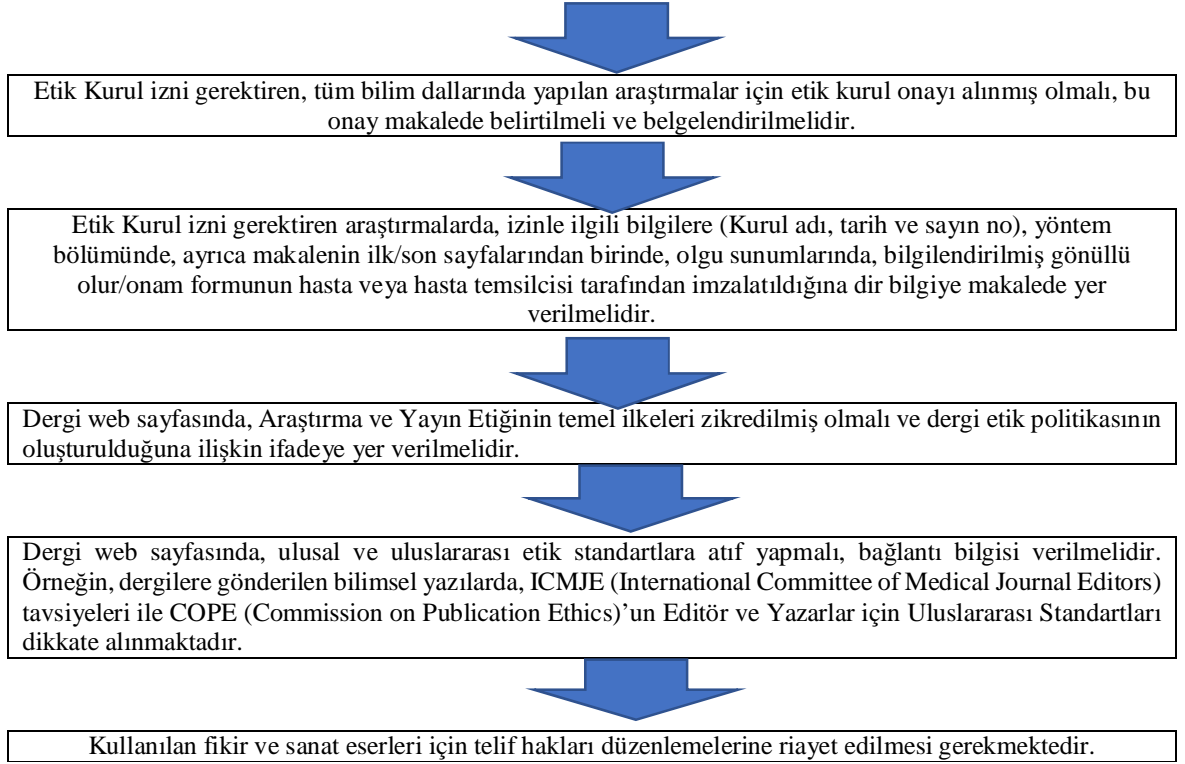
Etik Kurul izni gerektiren, tüm bilim dallarında yapılan araştırmalar için etik kurul onayı alınmış olmalı, bu onay makalede belirtilmeli ve belgelendirilmelidir.

Etik Kurul izni gerektiren araştırmalarda, izinle ilgili bilgilere (Kurul adı, tarih ve sayın no), yöntem bölümünde, ayrıca makalenin ilk/son sayfalarından birinde, olgu sunumlarında, bilgilendirilmiş gönüllü olur/onam formunun hasta veya hasta temsilcisi tarafından imzalatıldığına dir bilgiye makalede yer verilmelidir.

Dergi web sayfasında, Araştırma ve Yayın Etiğinin temel ilkeleri zikredilmiş olmalı ve dergi etik politikasının oluşturulduğuna ilişkin ifadeye yer verilmelidir.

Dergi web sayfasında, ulusal ve uluslararası etik standartlara atıf yapmalı, bağlantı bilgisi verilmelidir. Örneğin, dergilere gönderilen bilimsel yazılarda, ICMJE (International Committee of Medical Journal Editors) tavsiyeleri ile COPE (Commission on Publication Ethics)'un Editör ve Yazarlar için Uluslararası Standartları dikkate alınmaktadır.

Kullanılan fikir ve sanat eserleri için telif hakları düzenlemelerine riayet edilmesi gerekmektedir.